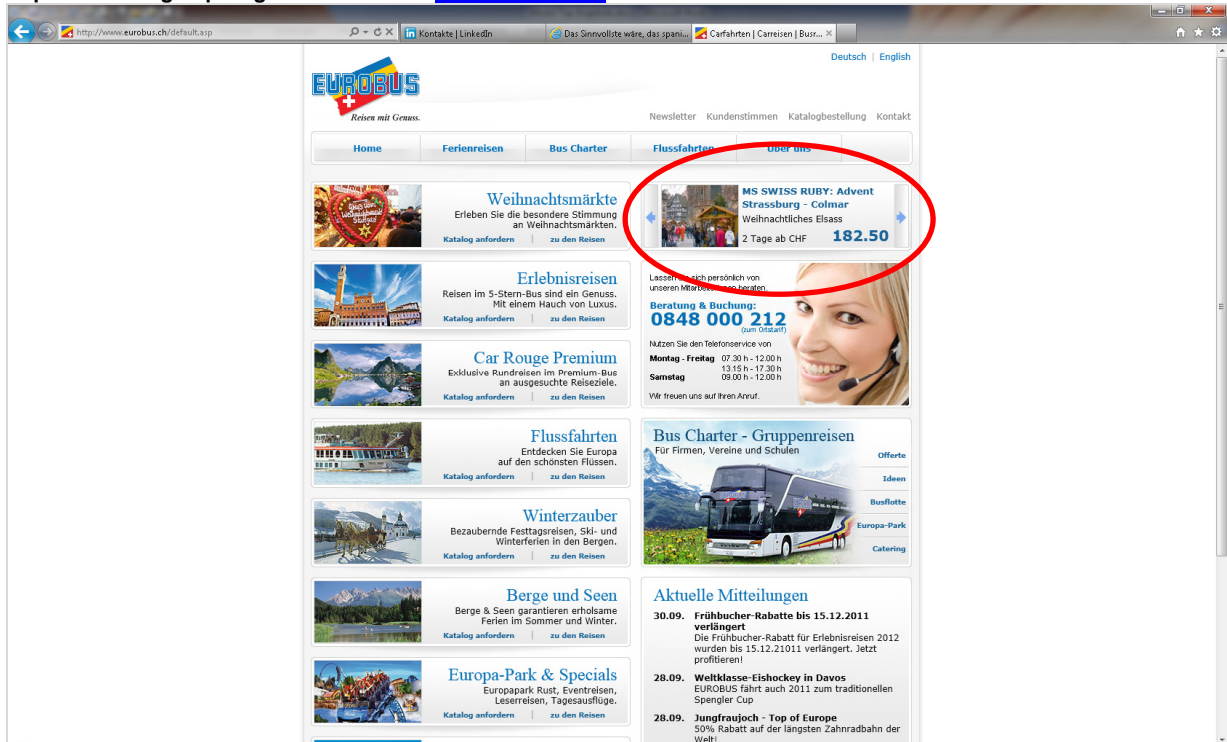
http://www.eurobus.ch/default.asp

Kontakte | LinkedIn

Das Sinnvollste wäre, das spani...

Carfahrten | Carreisen | Busr...

Deutsch | English

EUROBUS
Reisen mit Genuss.

Newsletter Kundenstimmen Katalogbestellung Kontakt

Home | Ferienreisen | Bus Charter | Flussfahrten | Über uns

Weihnachtsmärkte
Erleben Sie die besondere Stimmung an Weihnachtsmärkten.
Katalog anfordern | zu den Reisen

MS SWISS RUBY: Advent Strassburg - Colmar
Weihnachtliches Elsass
2 Tage ab CHF 182.50

Erlebnisreisen
Reisen im 5-Stern-Bus sind ein Genuss. Mit einem Hauch von Luxus.
Katalog anfordern | zu den Reisen

Lassen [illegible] sich persönlich von unseren Mitarb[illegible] beraten.
Beratung & Buchung:
0848 000 212
(zum Ortstarif)
Nutzen Sie den Telefonservice von
Montag - Freitag 07.30 h - 12.00 h
13.15 h - 17.30 h
Samstag 09.00 h - 12.00 h
Wir freuen uns auf Ihren Anruf.

Car Rouge Premium
Exklusive Rundreisen im Premium-Bus an ausgesuchte Reiseziele.
Katalog anfordern | zu den Reisen

Flussfahrten
Entdecken Sie Europa auf den schönsten Flüssen.
Katalog anfordern | zu den Reisen

Bus Charter - Gruppenreisen
Für Firmen, Vereine und Schulen
Offerte
Ideen
Busflotte
Europa-Park
Catering

Winterzauber
Bezaubernde Festtagsreisen, Ski- und Winterferien in den Bergen.
Katalog anfordern | zu den Reisen

Berge und Seen
Berge & Seen garantieren erholsame Ferien im Sommer und Winter.
Katalog anfordern | zu den Reisen

Aktuelle Mitteilungen
30.09. Frühbucher-Rabatte bis 15.12.2011 verlängert
Die Frühbucher-Rabatt für Erlebnisreisen 2012 wurden bis 15.12.21011 verlängert. Jetzt profitieren!

28.09. Weltklasse-Eishockey in Davos
EUROBUS fährt auch 2011 zum traditionellen Spengler Cup

28.09. Jungfraujoch - Top of Europe
50% Rabatt auf der längsten Zahnradbahn der Welt!

Europa-Park & Specials
Europapark Rust, Eventreisen, Leserreisen, Tagesausflüge.
Katalog anfordern | zu den Reisen